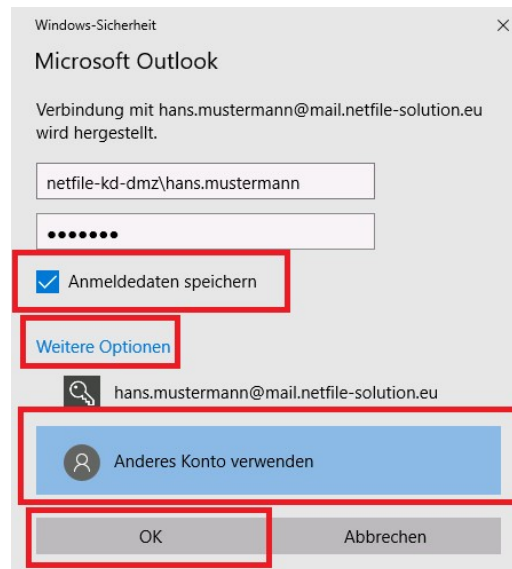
Windows-Sicherheit

×

Microsoft Outlook

Verbindung mit hans.mustermann@mail.netfile-solution.eu wird hergestellt.

netfile-kd-dmz\hans.mustermann

•••••••

Anmeldedaten speichern

Weitere Optionen

hans.mustermann@mail.netfile-solution.eu

Anderes Konto verwenden

OK

Abbrechen